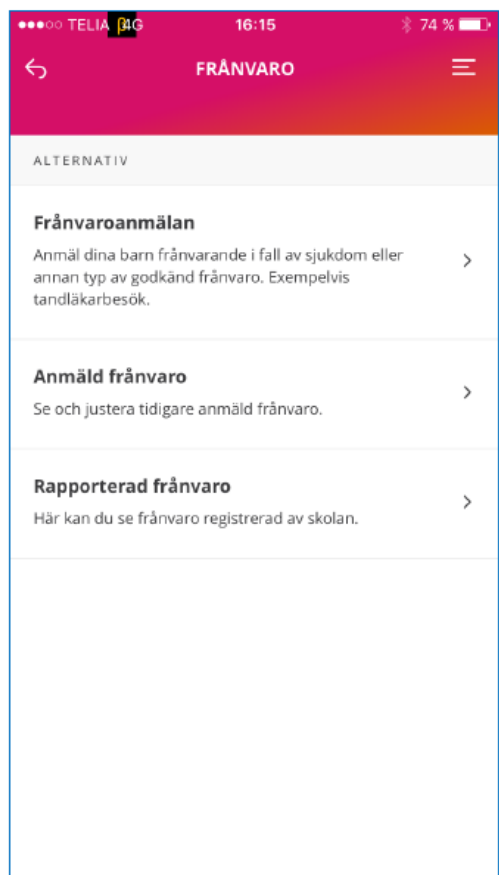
●●●○○ TELIA 4G 16:15 74 %

FRÅNVARO

ALTERNATIV

Frånvaroanmälan

Anmäl dina barn frånvarande i fall av sjukdom eller annan typ av godkänd frånvaro. Exempelvis tandläkarbesök.

Anmäld frånvaro

Se och justera tidigare anmäld frånvaro.

Rapporterad frånvaro

Här kan du se frånvaro registrerad av skolan.